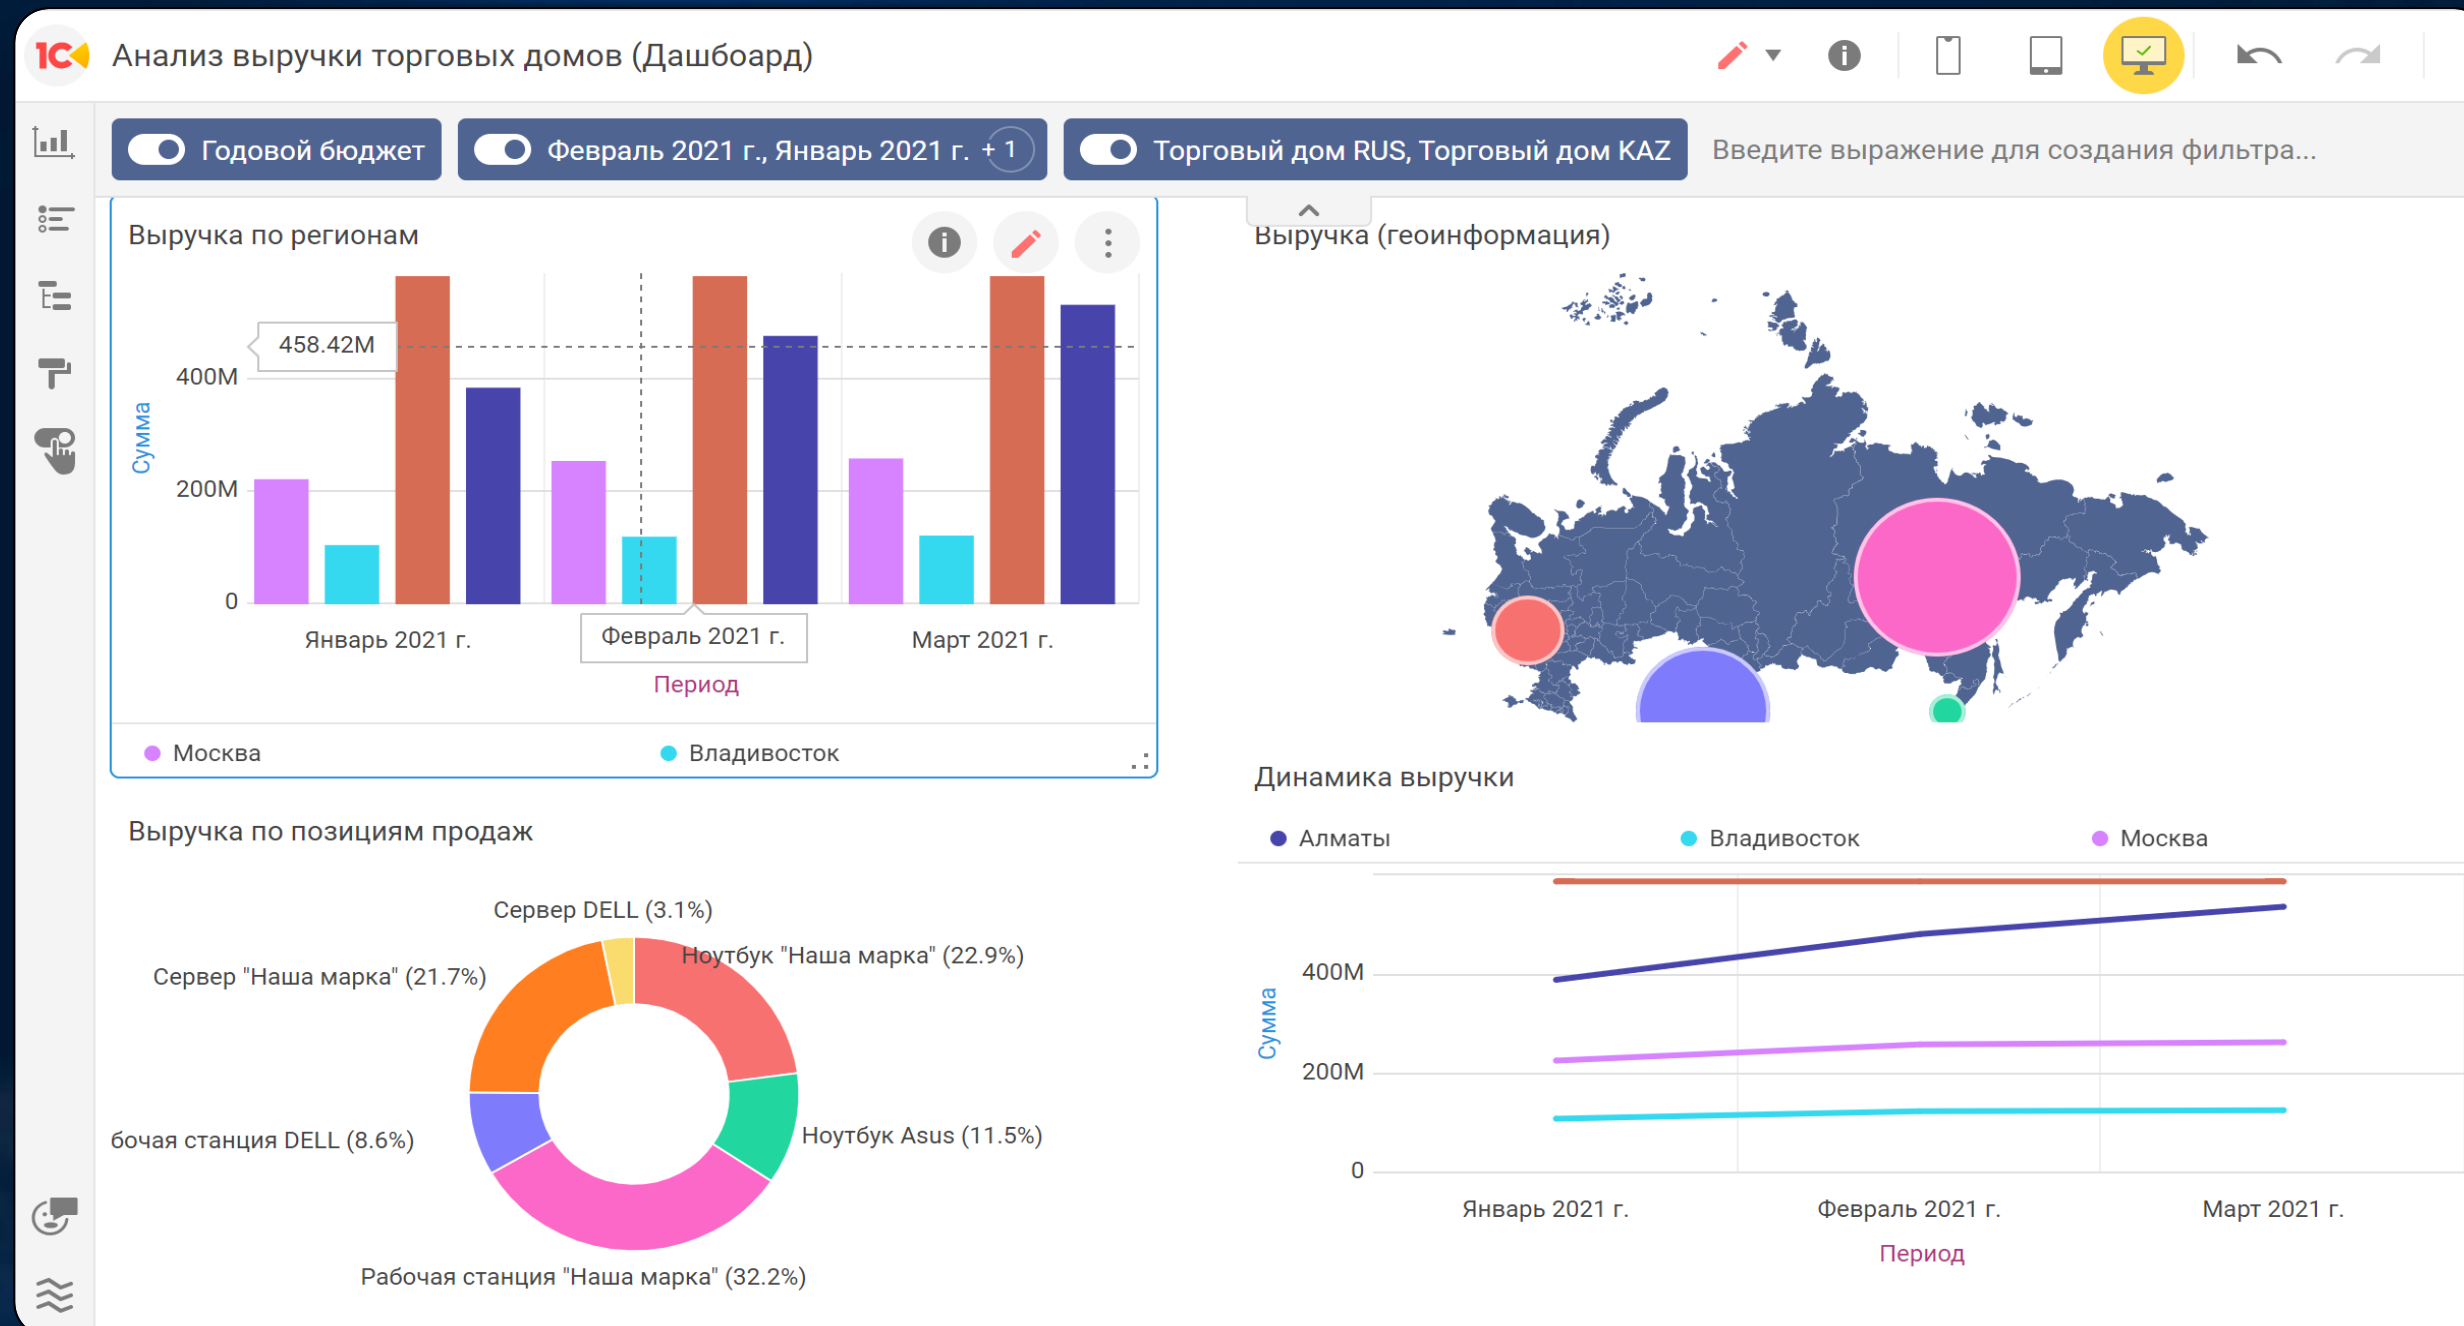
Анализ выручки торговых домов (Дашбоард)

Годовой бюджет
Февраль 2021 г., Январь 2021 г. +1
Торговый дом RUS, Торговый дом KAZ
Введите выражение для создания фильтра...

Выручка по регионам

458.42M
400M
200M
0
Сумма
Январь 2021 г.
Февраль 2021 г.
Март 2021 г.
Период

Москва
Владивосток

Выручка (геоинформация)

Динамика выручки

Алматы
Владивосток
Москва

400M
200M
0
Сумма
Январь 2021 г.
Февраль 2021 г.
Март 2021 г.
Период

Выручка по позициям продаж

Сервер DELL (3.1%)
Сервер "Наша марка" (21.7%)
Ноутбук "Наша марка" (22.9%)
бочая станция DELL (8.6%)
Ноутбук Asus (11.5%)
Рабочая станция "Наша марка" (32.2%)